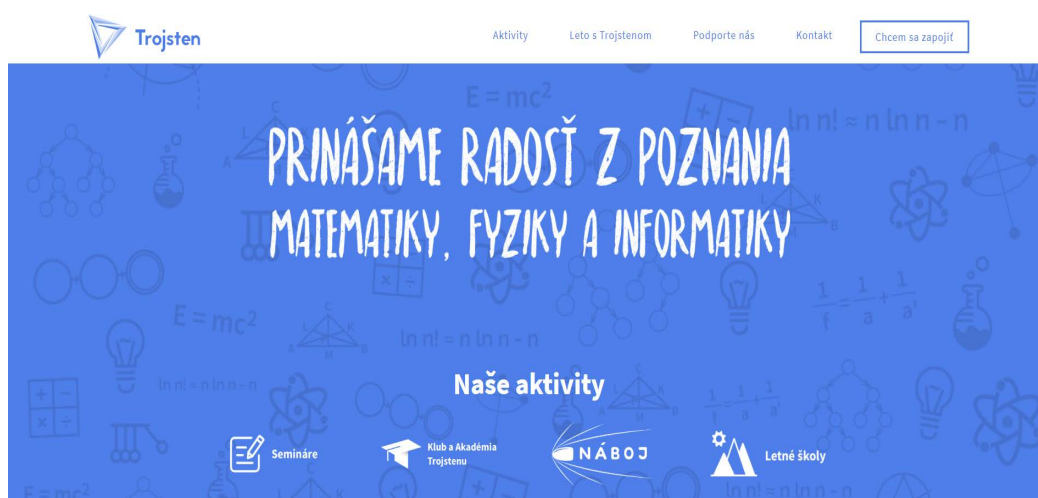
Trojsten

Aktivity Leto s Trojstenom Podporte nás Kontakt Chcem sa zapojiť

PRINÁŠAME RADOSŤ Z POZNANIA MATEMATIKY, FYZIKY A INFORMATIKY

Naše aktivity

Semináre

Klub a Akadémia Trojstenu

NÁBOJ

Letné školy